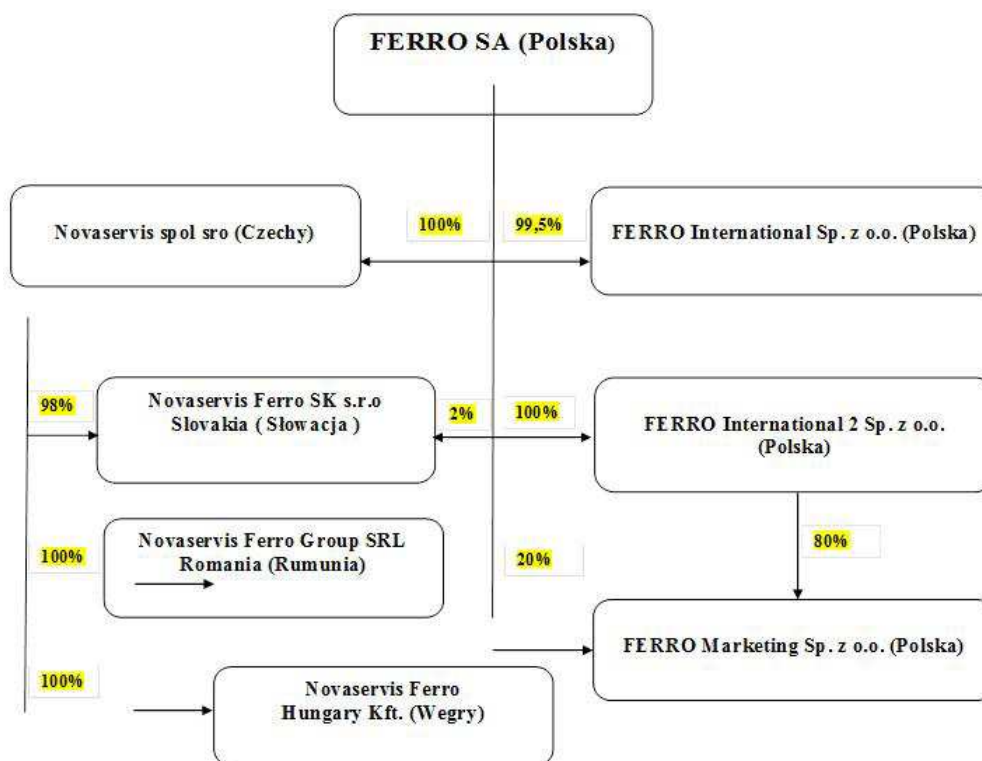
FERRO SA (Polska)

Novaservis spol sro (Czechy)

100%

99,5%

FERRO International Sp. z o.o. (Polska)

98%

Novaservis Ferro SK s.r.o Slovakia ( Słowacja )

2%

100%

FERRO International 2 Sp. z o.o. (Polska)

100%

Novaservis Ferro Group SRL Romania (Rumunia)

20%

80%

FERRO Marketing Sp. z o.o. (Polska)

100%

Novaservis Ferro Hungary Kft. (Wegry)